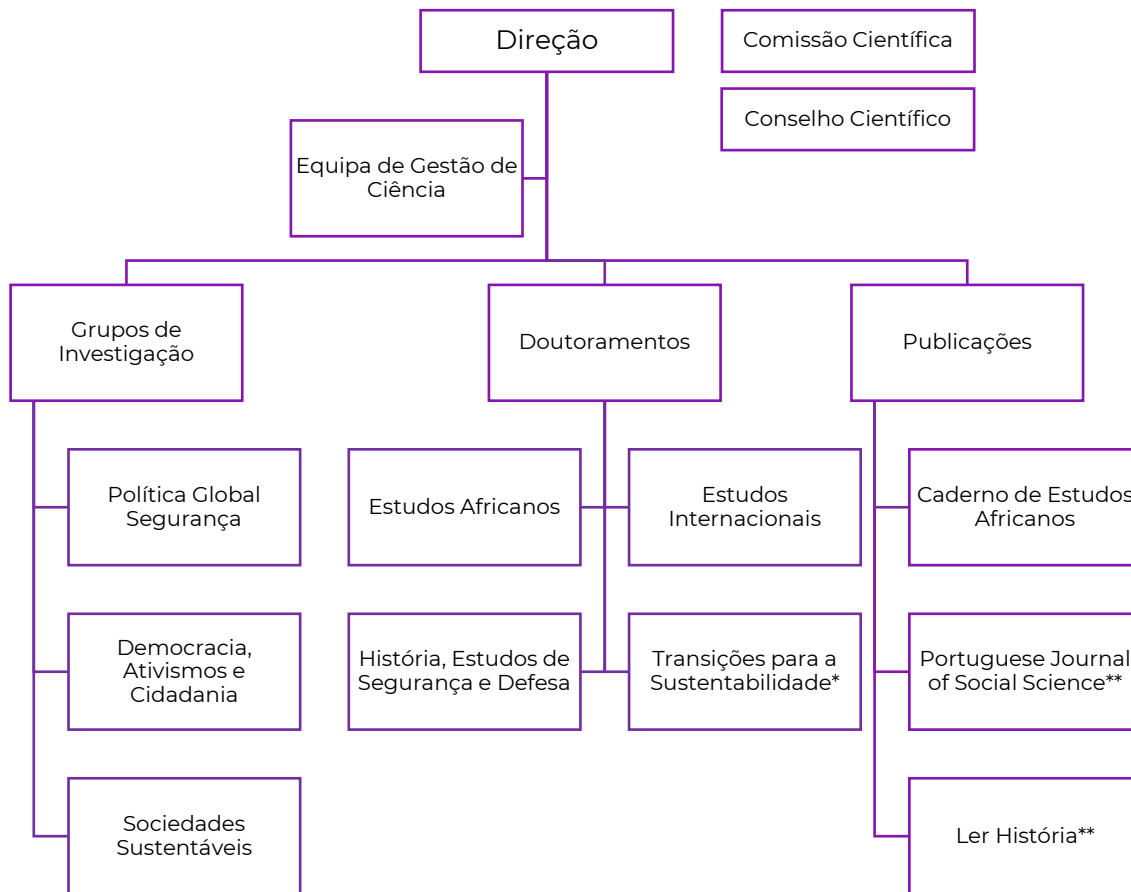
Direção

Comissão Científica

Conselho Científico

Equipa de Gestão de Ciência

Grupos de Investigação

Doutoramentos

Publicações

Política Global Segurança

Democracia, Ativismos e Cidadania

Sociedades Sustentáveis

Estudos Africanos

Estudos Internacionais

História, Estudos de Segurança e Defesa

Transições para a Sustentabilidade*

Caderno de Estudos Africanos

Portuguese Journal of Social Science**

Ler História**